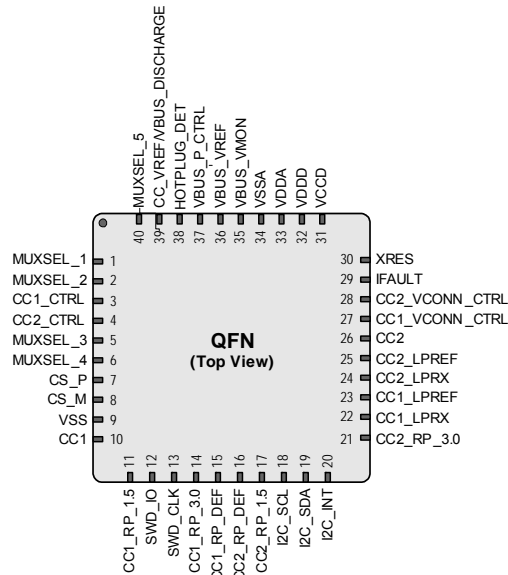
MUXSEL_5 40
CC_VREF/VBUS_DISCHARGE 39
HOTPLUG_DET 38
VBUS_P_CTRL 37
VBUS_VREF 36
VBUS_VMON 35
VSSA 34
VDDA 33
VDDD 32
VCCD 31

MUXSEL_1 1
MUXSEL_2 2
CC1_CTRL 3
CC2_CTRL 4
MUXSEL_3 5
MUXSEL_4 6
CS_P 7
CS_M 8
VSS 9
CC1 10

QFN
(Top View)

30 XRES
29 IFAULT
28 CC2_VCONN_CTRL
27 CC1_VCONN_CTRL
26 CC2
25 CC2_LPREF
24 CC2_LPRX
23 CC1_LPREF
22 CC1_LPRX
21 CC2_RP_3.0

11 CC1_RP_1.5
12 SWD_IO
13 SWD_CLK
14 CC1_RP_3.0
15 CC1_RP_DEF
16 CC2_RP_DEF
17 CC2_RP_1.5
18 I2C_SCL
19 I2C_SDA
20 I2C_INT